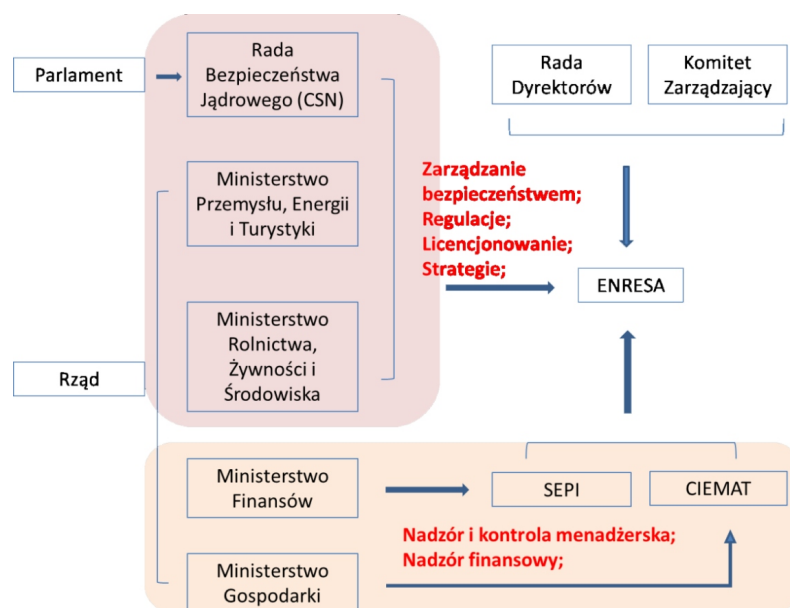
Parlament

Rada Bezpieczeństwa Jądrowego (CSN)

Ministerstwo Przemysłu, Energii i Turystyki

Ministerstwo Rolnictwa, Żywności i Środowiska

Rząd

Rada Dyrektorów

Komitet Zarządzający

Zarządzanie bezpieczeństwem;
Regulacje;
Licencjonowanie;
Strategie;

ENRESA

Ministerstwo Finansów

SEPI

CIEMAT

Nadzór i kontrola menadżerska;
Nadzór finansowy;

Ministerstwo Gospodarki